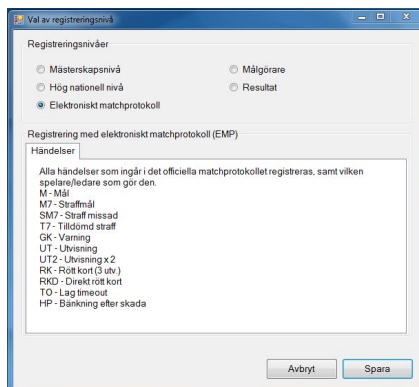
Val av registreringsnivå

Registreringsnivåer

Mästerskapsnivå
Målgörare
Hög nationell nivå
Resultat
Elektroniskt matchprotokoll

Registrering med elektroniskt matchprotokoll (EMP)

Händelser

Alla händelser som ingår i det officiella matchprotokollet registreras, samt vilken spelare/ledare som gör den.
M - Mål
M7 - Straffmål
SM7 - Straff missad
T7 - Tilldömd straff
GK - Varning
UT - Utvisning
UT2 - Utvisning x 2
RK - Rött kort (3 utv.)
RKD - Direkt rött kort
TO - Lag timeout
HP - Bänkning efter skada

Avbryt
Spara